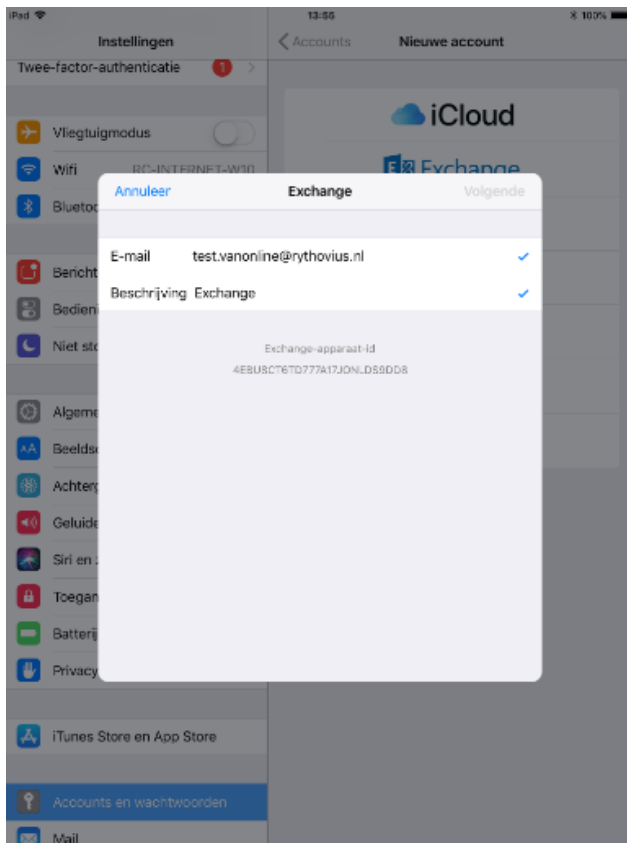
iPad
13:56
100%

Instellingen
Twee-factor-authenticatie
1

Vliegtuigmodus
Wifi
RC-INTERNET-W10
Bluetoo
Bericht
Bedien
Niet st
Algeme
Beelds
Achter
Geluide
Siri en
Toegan
Batterij
Privacy
iTunes Store en App Store
Accounts en wachtwoorden
Mail

Accounts
Nieuwe account

iCloud
Exchange

Annuleer
Exchange
Volgende

E-mail test.vanonline@rythovius.nl
Beschrijving Exchange

Exchange-apparaat-id
4E8U8CT6TD777A17JONLDS8DD8